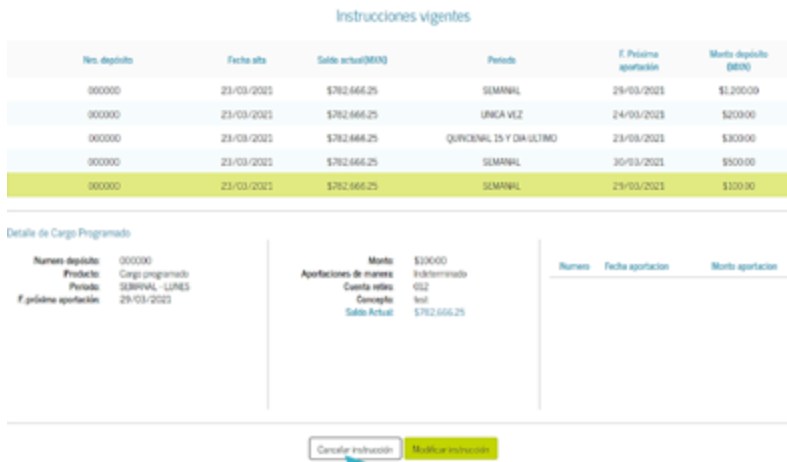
Instrucciones vigentes

| Nos. depósito | Fecha alta | Saldo actual(MXN) | Periodo | F. Próxima aportación | Monto depósito (MXN) |
|---|---|---|---|---|---|
| 000000 | 23/03/2021 | $782,666.25 | SEMANAL | 29/03/2021 | $1,200.00 |
| 000000 | 23/03/2021 | $782,666.25 | UNICA VEZ | 24/03/2021 | $200.00 |
| 000000 | 23/03/2021 | $782,666.25 | QUINCENAL 15 Y DIA ULTIMO | 23/03/2021 | $300.00 |
| 000000 | 23/03/2021 | $782,666.25 | SEMANAL | 30/03/2021 | $500.00 |
| 000000 | 23/03/2021 | $782,666.25 | SEMANAL | 29/03/2021 | $100.00 |

Detalle de Cargo Programado

Numero depósito: 000000
Producto: Cargo programado
Periodo: SEMANAL - LUNES
F. próxima aportación: 29/03/2021

Monto: $100.00
Aportaciones de manera: Indeterminado
Cuenta retiro: 612
Concepto: test
Saldo Actual: $782,666.25

| Numero | Fecha aportacion | Monto aportacion |
|---|---|---|

Cancelar instrucción
Modificar instrucción